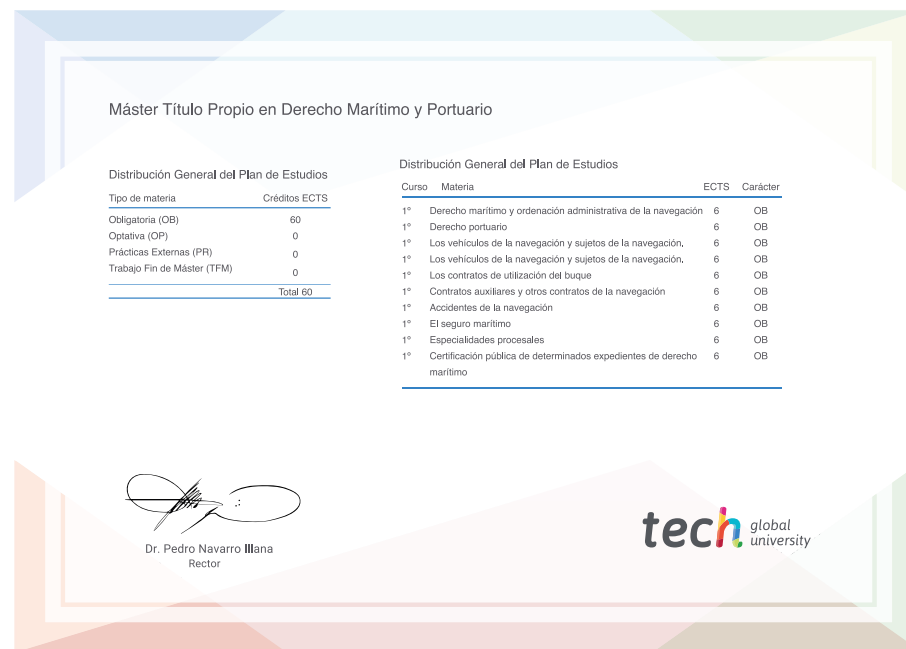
Máster Título Propio en Derecho Marítimo y Portuario

Distribución General del Plan de Estudios

| Tipo de materia | Créditos ECTS |
|---|---|
| Obligatoria (OB) | 60 |
| Optativa (OP) | 0 |
| Prácticas Externas (PR) | 0 |
| Trabajo Fin de Máster (TFM) | 0 |
| | Total 60 |

Distribución General del Plan de Estudios

| Curso | Materia | ECTS | Carácter |
|---|---|---|---|
| 1° | Derecho marítimo y ordenación administrativa de la navegación | 6 | OB |
| 1° | Derecho portuario | 6 | OB |
| 1° | Los vehículos de la navegación y sujetos de la navegación. | 6 | OB |
| 1° | Los vehículos de la navegación y sujetos de la navegación. | 6 | OB |
| 1° | Los contratos de utilización del buque | 6 | OB |
| 1° | Contratos auxiliares y otros contratos de la navegación | 6 | OB |
| 1° | Accidentes de la navegación | 6 | OB |
| 1° | El seguro marítimo | 6 | OB |
| 1° | Especialidades procesales | 6 | OB |
| 1° | Certificación pública de determinados expedientes de derecho marítimo | 6 | OB |

Dr. Pedro Navarro Illana
Rector

tech global university